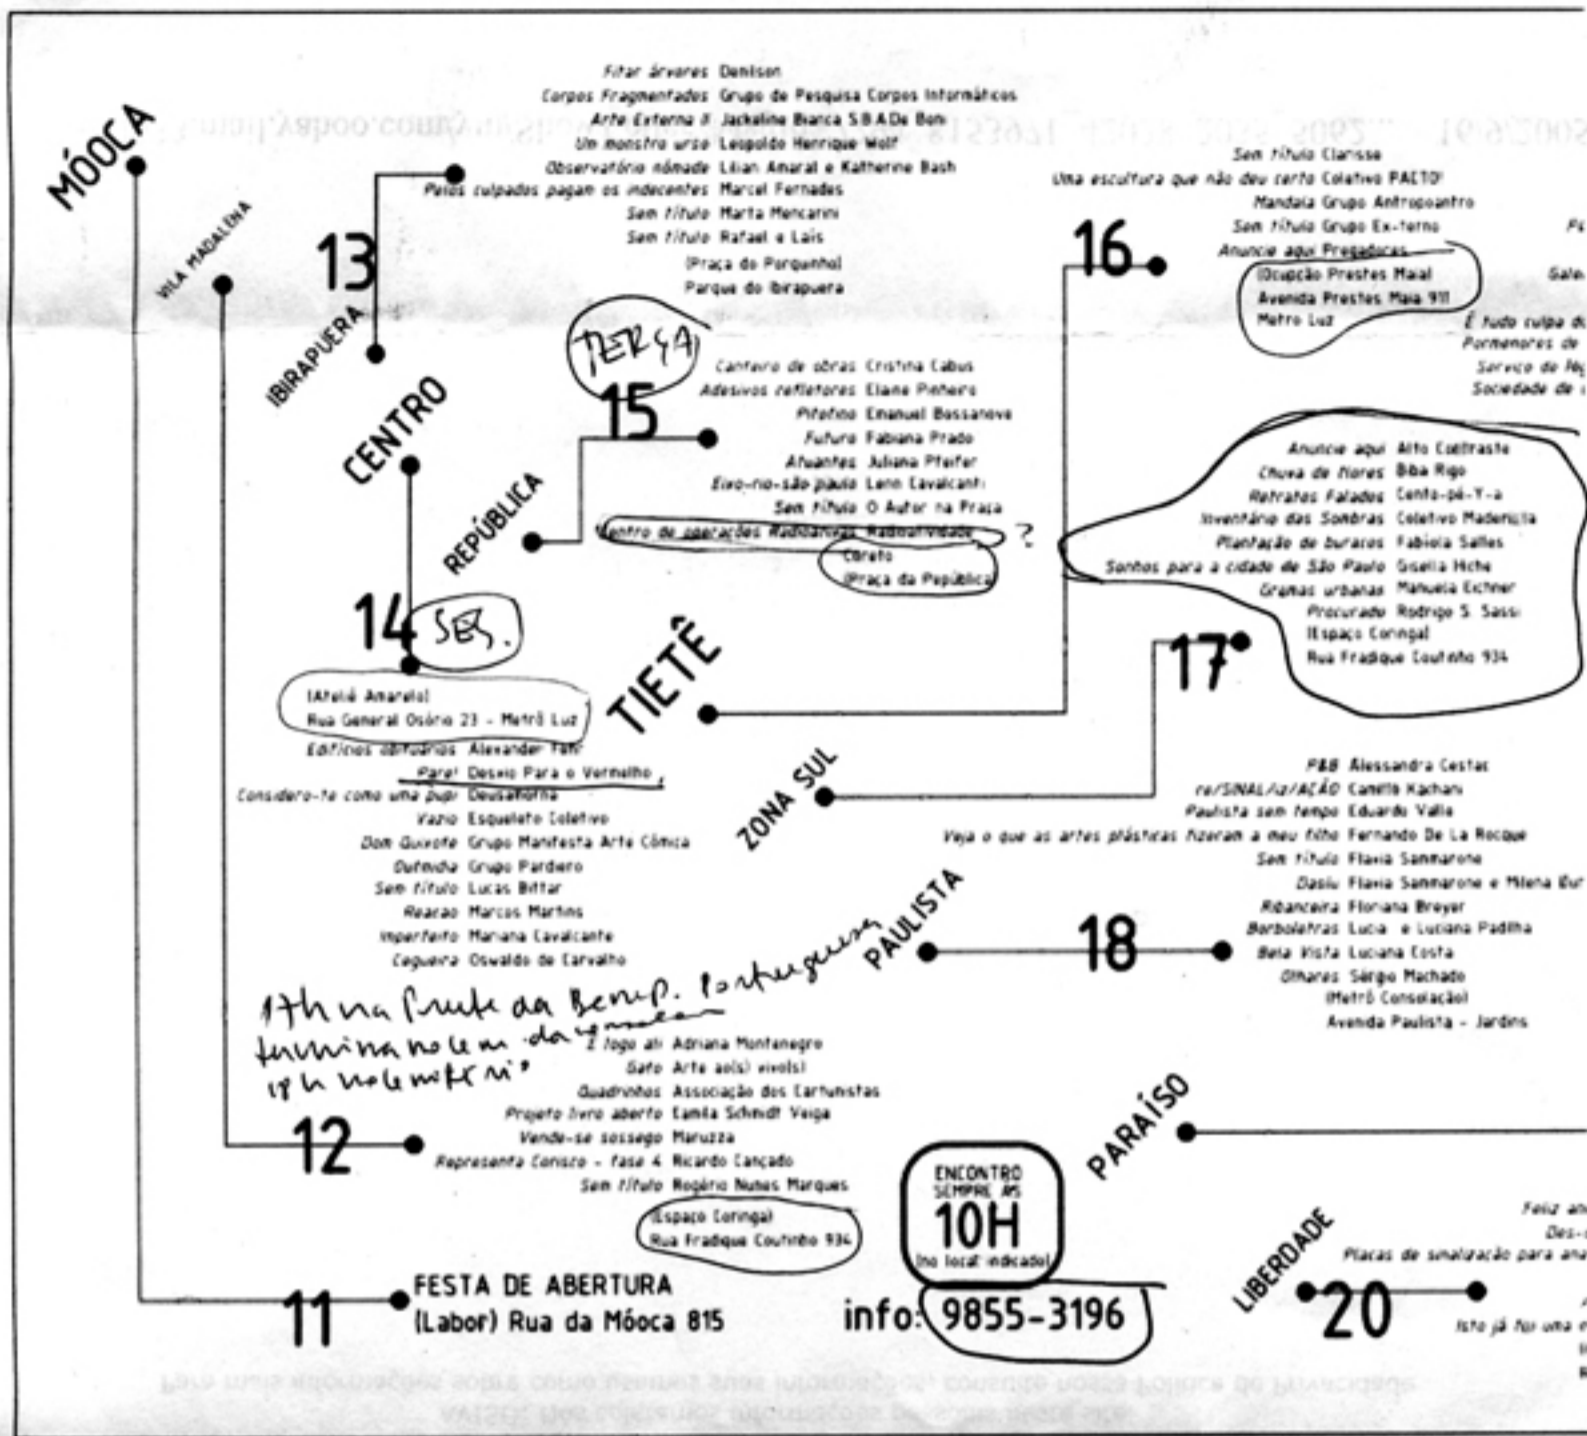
MÓOCA

VILA MADALENA

13

IBIRAPUERA

Fitar árvores Denilson
Corpos Fragmentados Grupo de Pesquisa Corpos Informáticos
Arte Externa II Jackeline Bianca S.B.A.De Bon
Um monstro urso Leopoldo Henrique Wolf
Observatório nômade Lilian Amaral e Katherine Bash
Pelos culpados pagam os inocentes Marcel Fernades
Sem título Marta Mencarini
Sem título Rafael e Laís
(Praça do Porquinho)
Parque do Ibirapuera

16.

Sem título Clarisse
Uma escultura que não deu certo Coletivo PACTO!
Mandala Grupo Antropoantro
Sem título Grupo Ex-terno
Anuncie aqui Pregadoras
(Ocupação Prestes Maia)
Avenida Prestes Maia 911
Metrô Luz

É tudo culpa d
Pormenores de
Serviço de Re
Sociedade de

CENTRO

TERÇA

15

REPÚBLICA

Canteiro de obras Cristina Cabus
Adesivos refletores Eliane Pinheiro
PitoFino Emanuel Bossanova
Futuro Fabiana Prado
Atuantes Juliana Pfeifer
Eixo-rio-são paulo Lenn Cavalcanti
Sem título O Autor na Praça
Centro de operações Radioativas Radioatividade ?
Coreto
(Praça da República)

Anuncie aqui Alto Contraste
Chuva de flores Biba Rigo
Retratos Falados Cento-pé-Y-a
Inventário das Sombras Coletivo Madeirista
Plantação de buracos Fabiola Salles
Sonhos para a cidade de São Paulo Gisella Hiche
Gramas urbanas Manuela Eichner
Procurado Rodrigo S. Sassi
(Espaço Coringa)
Rua Fradique Coutinho 934

14 SEG.

TIETÊ

17

(Ateliê Amarelo)
Rua General Osório 23 - Metrô Luz
Edifícios obituários Alexander Fahl
Pare! Desvio Para o Vermelho
Considero-te como uma pupi Deusanoma
Vazio Esqueleto Coletivo
Dom Quixote Grupo Manifesta Arte Cênica
Outmídia Grupo Pardiero
Sem título Lucas Bittar
Reacao Marcos Martins
Imperfeito Mariana Cavalcante
Caguera Oswaldo de Carvalho

ZONA SUL

F&B Alessandra Cestac
re/SINAL/iz/AÇÃO Camillo Kacham
Paulista sem tempo Eduardo Valle
Veja o que as artes plásticas fizeram a meu filho Fernando De La Rocque
Sem título Flavia Sammarone
Dasiu Flavia Sammarone e Milena Eur
Ribanceira Floriana Breyer
Borbolatras Lucia e Luciana Padilha
Bela Vista Luciana Costa
Olhares Sérgio Machado
(Metrô Consolação)
Avenida Paulista - Jardins

PAULISTA

18

17h na frente da Benef. Portuguesa
terminando em da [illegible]
18h no metrô

É logo ali Adriana Montenegro
Gato Arte ao(s) vivo(s)
Quadrinhos Associação dos Cartunistas
Projeto livro aberto Camila Schmidt Veiga
Vende-se sossego Maruzza
Representa Comigo - fase 4 Ricardo Cançado
Sem título Rogério Nunes Marques
(Espaço Coringa)
Rua Fradique Coutinho 934

12

PARAÍSO

ENCONTRO SEMPRE ÀS
10H
(no local indicado)

Feliz an
Des-
Placas de sinalização para ana

LIBERDADE

11

FESTA DE ABERTURA
(Labor) Rua da Móoca 815

info: 9855-3196

20

Isto já foi uma